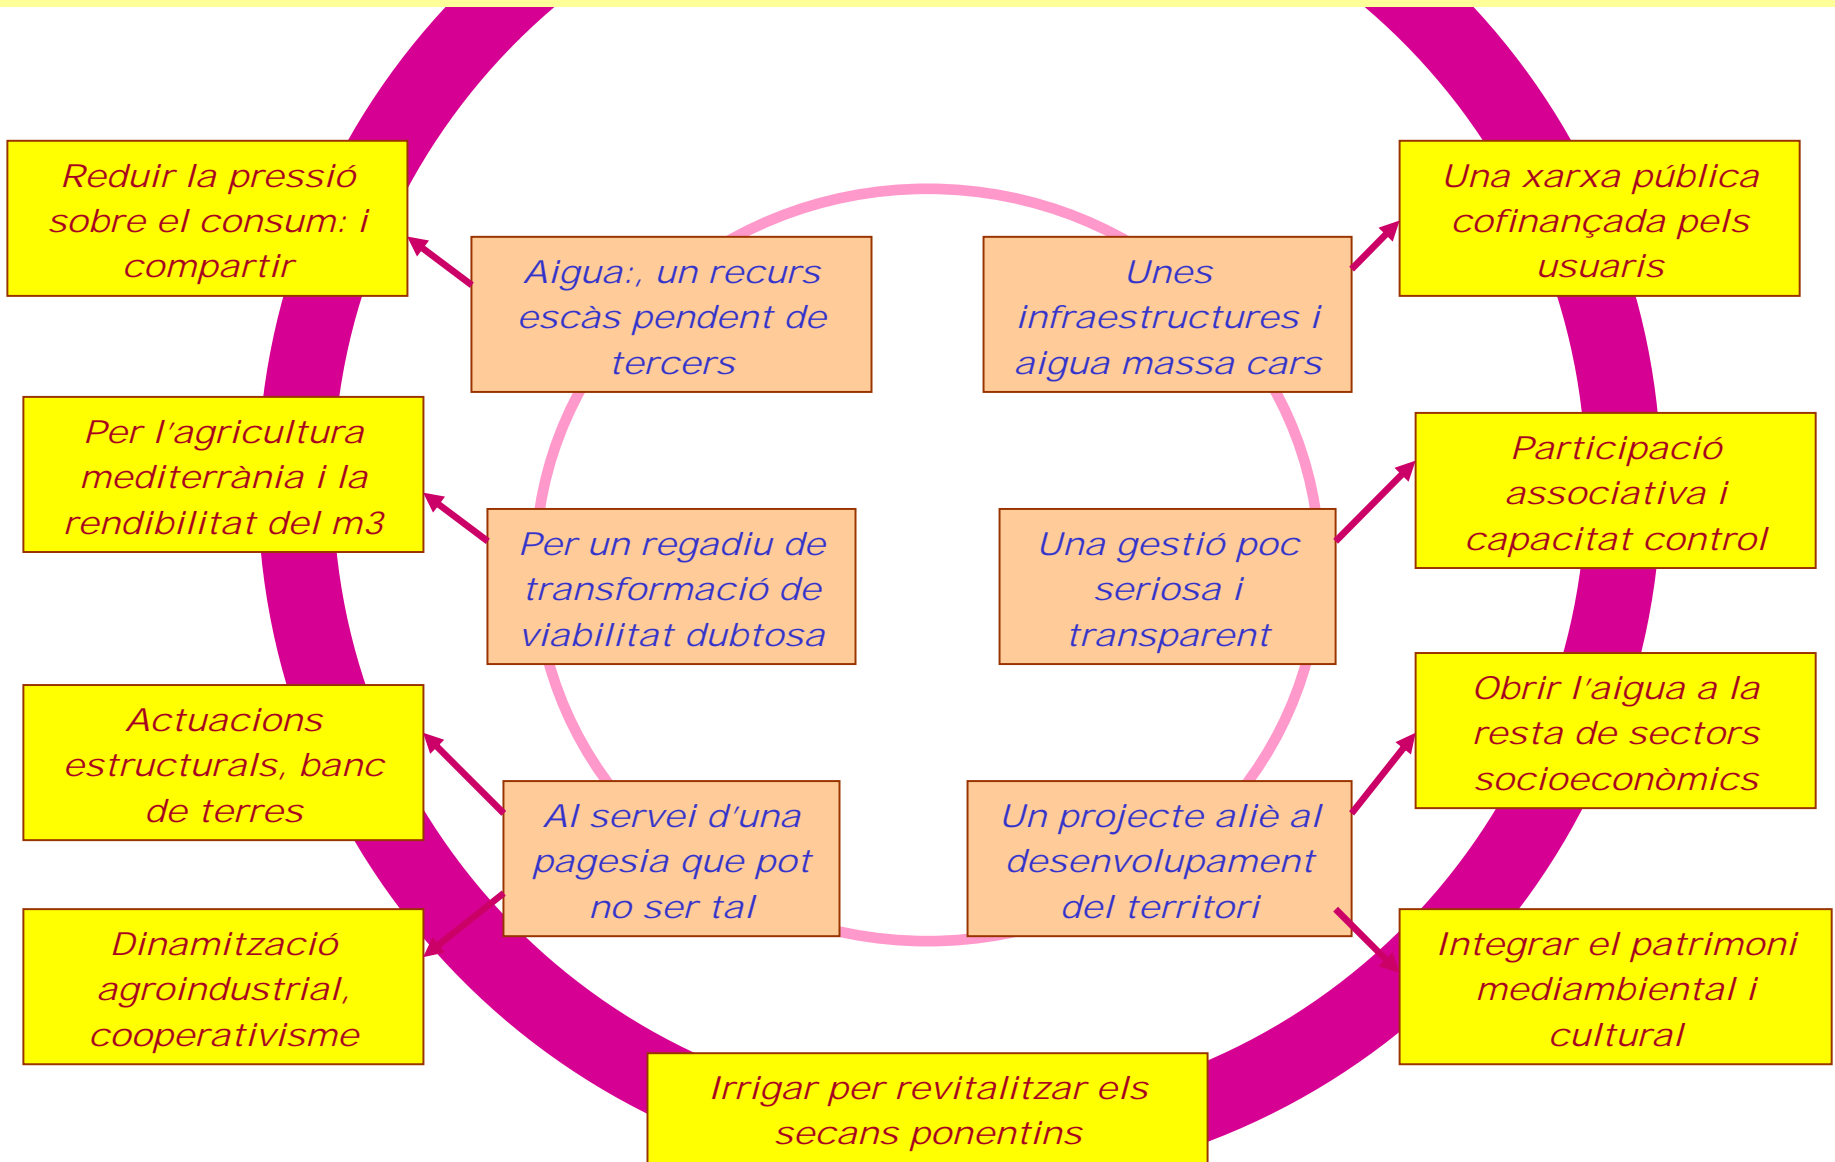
Reduir la pressió sobre el consum: i compartir

Aigua:, un recurs escàs pendent de tercers

Unes infraestructures i aigua massa cars

Una xarxa pública cofinançada pels usuaris

Per l'agricultura mediterrània i la rendibilitat del m3

Per un regadiu de transformació de viabilitat dubtosa

Una gestió poc seriosa i transparent

Participació associativa i capacitat control

Actuacions estructurals, banc de terres

Al servei d'una pagesia que pot no ser tal

Un projecte aliè al desenvolupament del territori

Obrir l'aigua a la resta de sectors socioeconòmics

Dinamització agroindustrial, cooperativisme

Integrar el patrimoni mediambiental i cultural

Irrigar per revitalitzar els secans ponentins